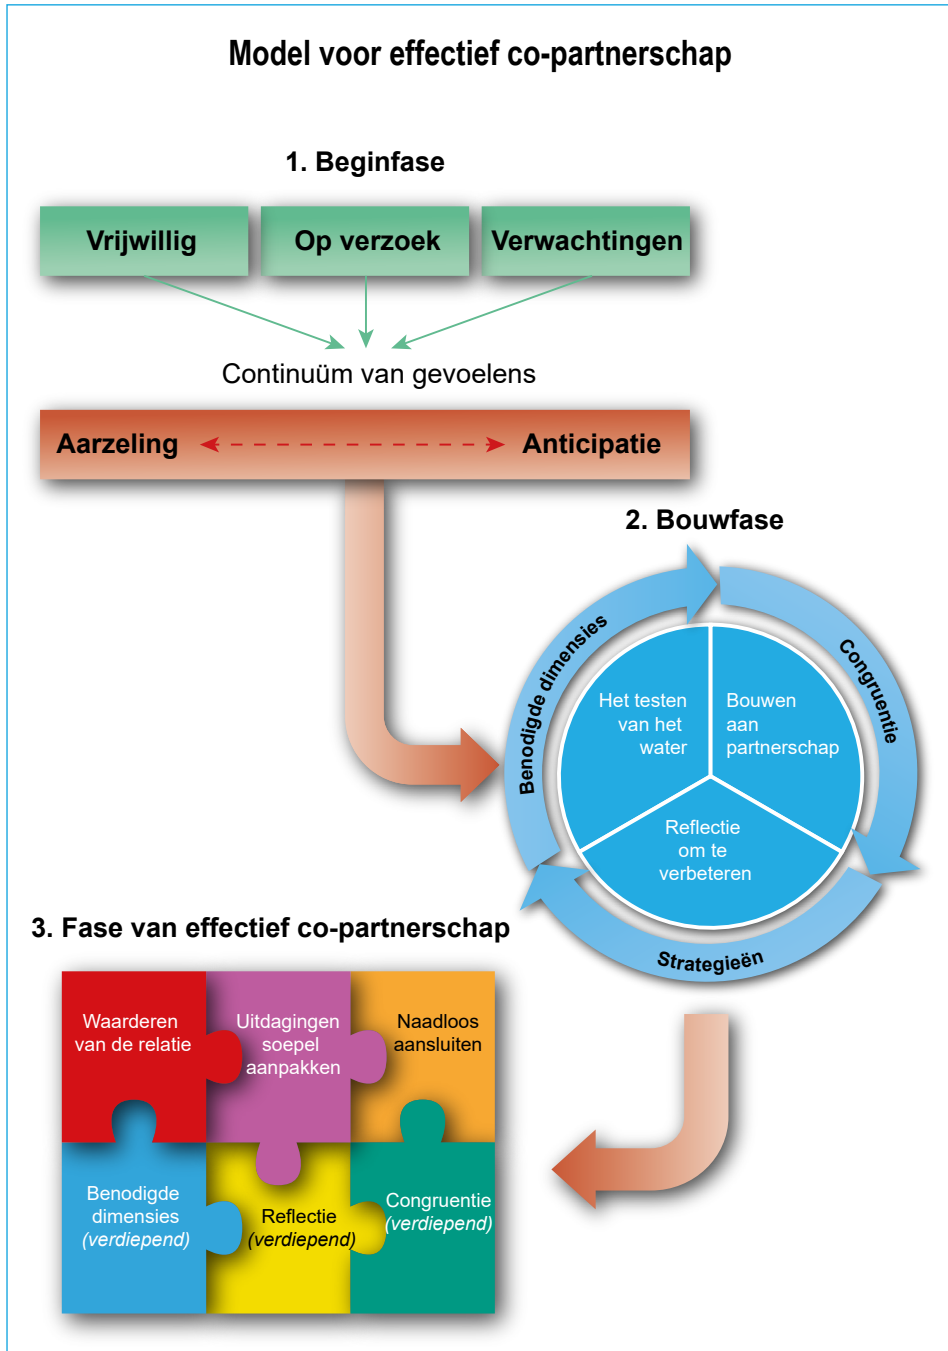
Model voor effectief co-partnerschap

1. Beginfase

Vrijwillig

Op verzoek

Verwachtingen

Continuüm van gevoelens

Aarzeling

Anticipatie

2. Bouwfase

Benodigde dimensies

Congruentie

Strategieën

Het testen van het water

Bouwen aan partnerschap

Reflectie om te verbeteren

3. Fase van effectief co-partnerschap

Waarderen van de relatie

Uitdagingen soepel aanpakken

Naadloos aansluiten

Benodigde dimensies *(verdiepend)*

Reflectie *(verdiepend)*

Congruentie *(verdiepend)*